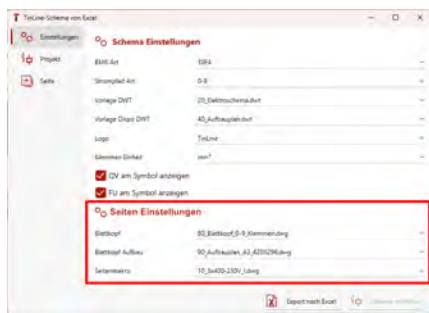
TinLine Schema von Excel

Einstellungen
Projekt
Seite

Schema Einstellungen

Bfelt Art	TBP4
Strompfad Art	0-9
Vorlage DWT	20_Elektroschema.dwt
Vorlage Dispo DWT	40_Aufbauplan.dwt
Logo	TinLine
Klemmen Einheit	mm²

QV am Symbol anzeigen
FU am Symbol anzeigen

Seiten Einstellungen

Blattkopf	80_Blattkopf_0-9_Klemmen.dwg
Blattkopf Aufbau	90_Aufbauplan_A3_420X296.dwg
Seitenmakro	10_3x400-230V_1.dwg

Export nach Excel
Schema erstellen